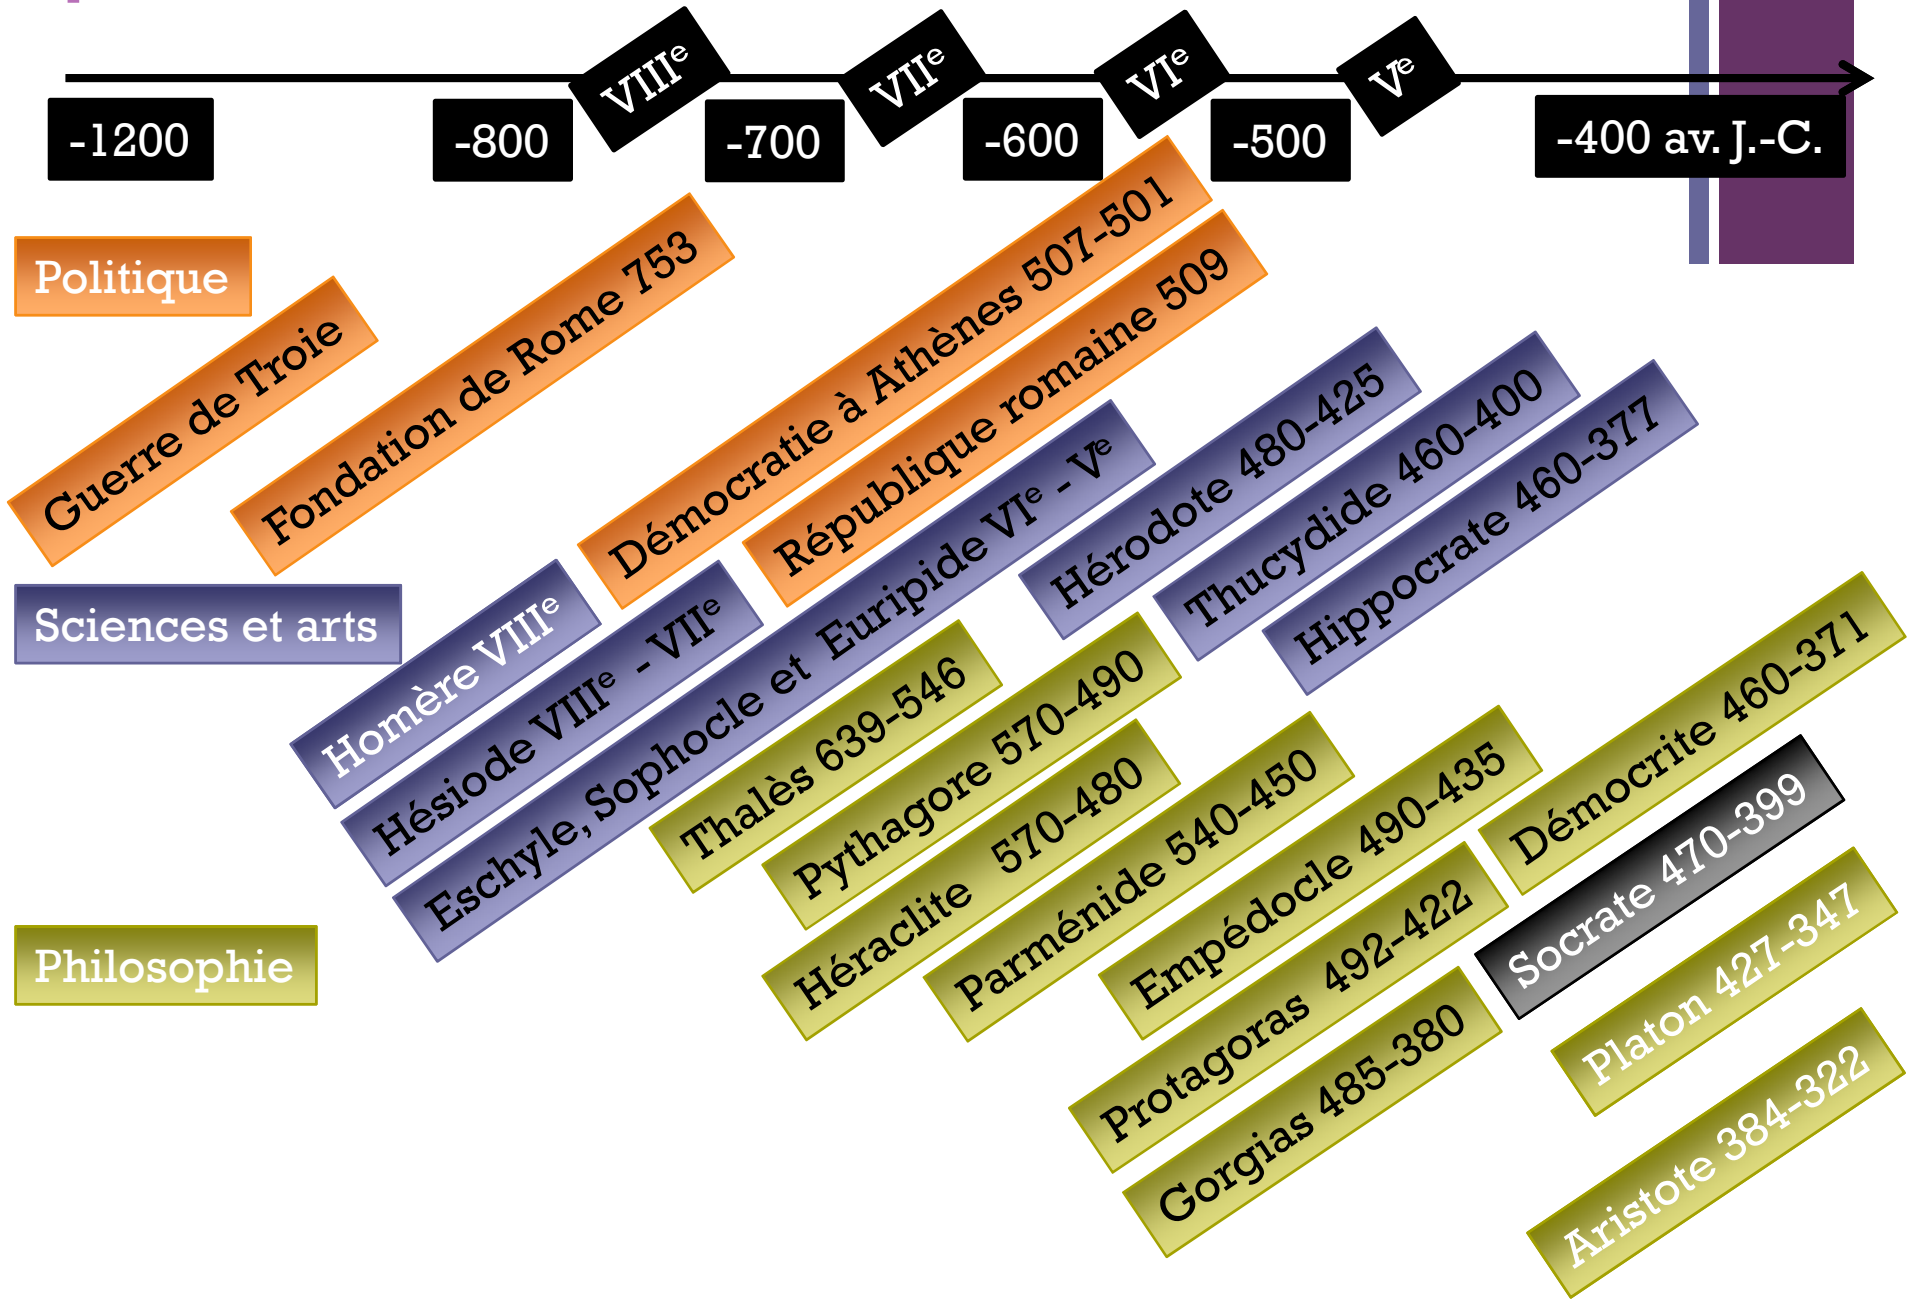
-1200

-800

VIII$^e$

-700

VII$^e$

-600

VI$^e$

-500

V$^e$

-400 av. J.-C.

Politique

Guerre de Troie

Fondation de Rome 753

Démocratie à Athènes 507-501

République romaine 509

Sciences et arts

Homère VIII$^e$

Hésiode VIII$^e$ - VII$^e$

Eschyle, Sophocle et Euripide VI$^e$ - V$^e$

Hérodote 480-425

Thucydide 460-400

Hippocrate 460-377

Philosophie

Thalès 639-546

Pythagore 570-490

Héraclite 570-480

Parménide 540-450

Empédocle 490-435

Protagoras 492-422

Gorgias 485-380

Démocrite 460-371

Socrate 470-399

Platon 427-347

Aristote 384-322